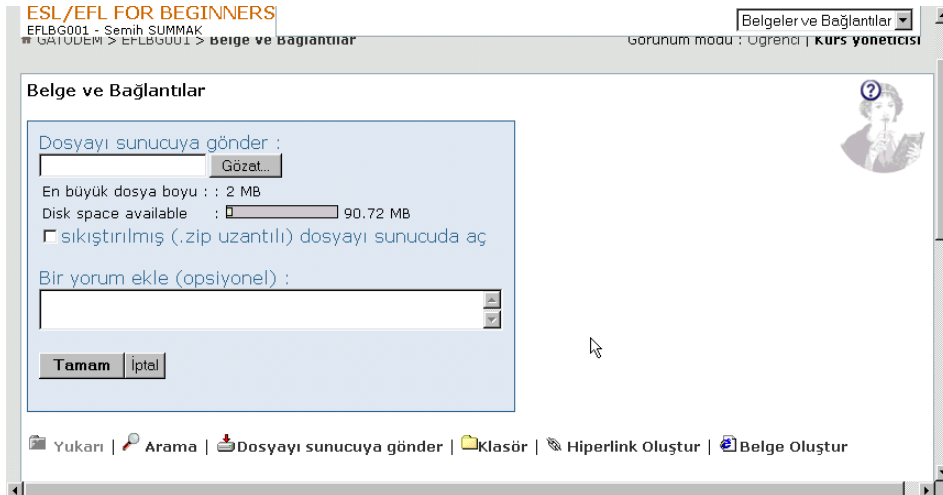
ESL/EFL FOR BEGINNERS
EFLBG001 - Semih SUMMAK
GATÜDEM > EFLBG001 > Belge ve Bağlantılar

Belgeler ve Bağlantılar

Görünüm modu : Öğrenci | Kurs yöneticisi

Belge ve Bağlantılar

Dosyayı sunucuya gönder :
Gözat...
En büyük dosya boyu : : 2 MB
Disk space available : 90.72 MB
sıkıştırılmış (.zip uzantılı) dosyayı sunucuda aç

Bir yorum ekle (opsiyonel) :

Tamam | İptal

Yukarı | Arama | Dosyayı sunucuya gönder | Klasör | Hiperlink Oluştur | Belge Oluştur